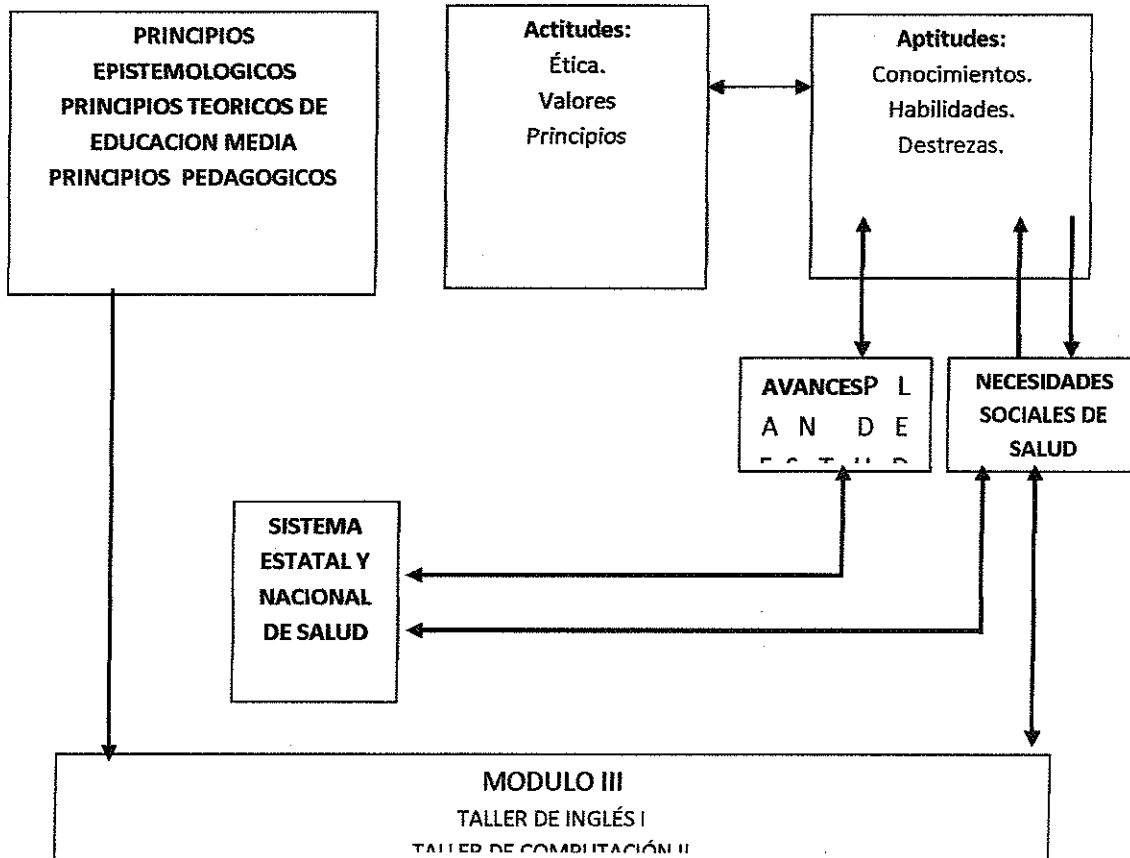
PRINCIPIOS EPISTEMOLOGICOS PRINCIPIOS TEORICOS DE EDUCACION MEDIA PRINCIPIOS PEDAGOGICOS

Actitudes:
Ética.
Valores
Principios

Aptitudes:
Conocimientos.
Habilidades.
Destrezas.

AVANCESP L A N D E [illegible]

NECESIDADES SOCIALES DE SALUD

SISTEMA ESTATAL Y NACIONAL DE SALUD

MODULO III
TALLER DE INGLÉS I
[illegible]